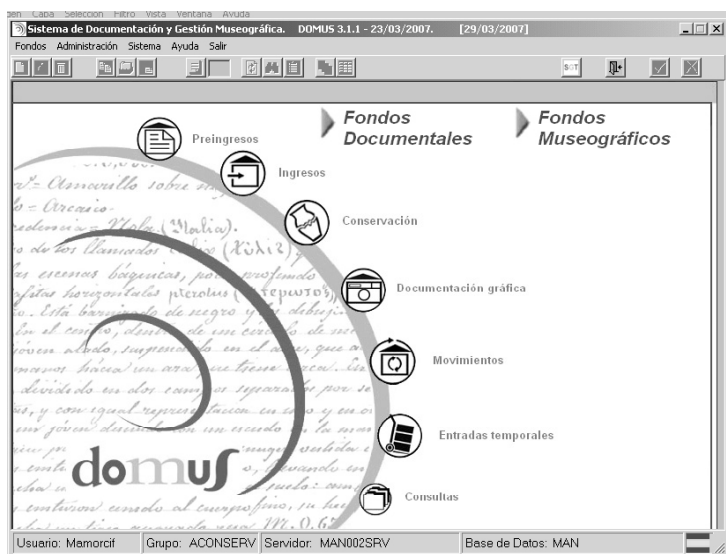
gen Capa Selección Filtro Vista Ventana Ayuda
Sistema de Documentación y Gestión Museográfica. DOMUS 3.1.1 - 23/03/2007. [29/03/2007]
Fondos Administración Sistema Ayuda Salir

Fondos Documentales
Fondos Museográficos

Preingresos
Ingresos
Conservación
Documentación gráfica
Movimientos
Entradas temporales
Consultas

domus

Usuario: Mamorcif | Grupo: ACONSERV | Servidor: MAN002SRV | Base de Datos: MAN